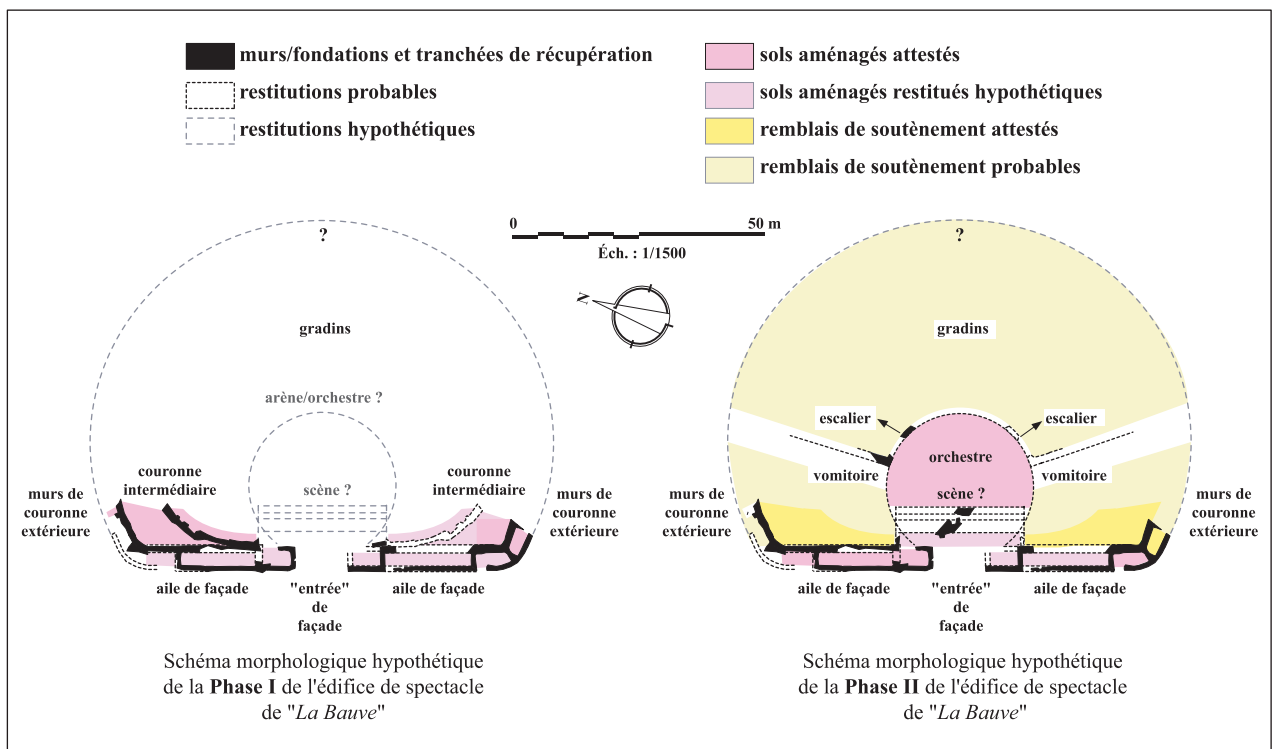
murs/fondations et tranchées de récupération
restitutions probables
restitutions hypothétiques

sols aménagés attestés
sols aménagés restitués hypothétiques
remblais de soutènement attestés
remblais de soutènement probables

0
50 m
Éch. : 1/1500

N

?
gradins
arène/orchestre ?
scène ?
couronne intermédiaire
couronne intermédiaire
murs de couronne extérieure
murs de couronne extérieure
aile de façade
"entrée" de façade
aile de façade

Schéma morphologique hypothétique de la **Phase I** de l'édifice de spectacle de "*La Bauve*"

?
gradins
escalier
escalier
vomitoire
orchestre
vomitoire
scène ?
murs de couronne extérieure
murs de couronne extérieure
aile de façade
"entrée" de façade
aile de façade

Schéma morphologique hypothétique de la **Phase II** de l'édifice de spectacle de "*La Bauve*"